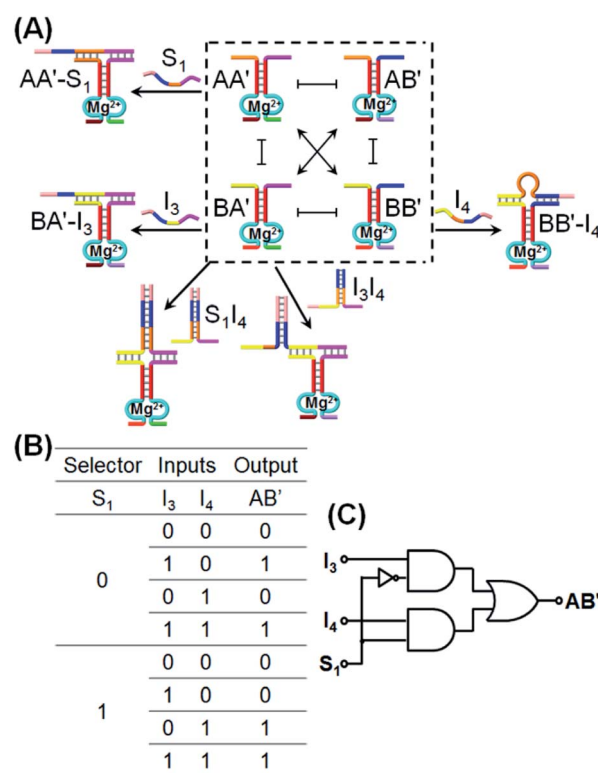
(A)

AA'-$S_1$

$S_1$

AA'

$Mg^{2+}$

AB'

$Mg^{2+}$

BA'-$I_3$

$I_3$

BA'

$Mg^{2+}$

BB'

$Mg^{2+}$

$I_4$

BB'-$I_4$

$Mg^{2+}$

$Mg^{2+}$

$S_1I_4$

$I_3I_4$

$Mg^{2+}$

$Mg^{2+}$

(B)

| Selector | Inputs | | Output |
|---|---|---|---|
| $S_1$ | $I_3$ | $I_4$ | AB' |
| 0 | 0 | 0 | 0 |
| | 1 | 0 | 1 |
| | 0 | 1 | 0 |
| | 1 | 1 | 1 |
| 1 | 0 | 0 | 0 |
| | 1 | 0 | 0 |
| | 0 | 1 | 1 |
| | 1 | 1 | 1 |

(C)

$I_3$

$I_4$

$S_1$

AB'